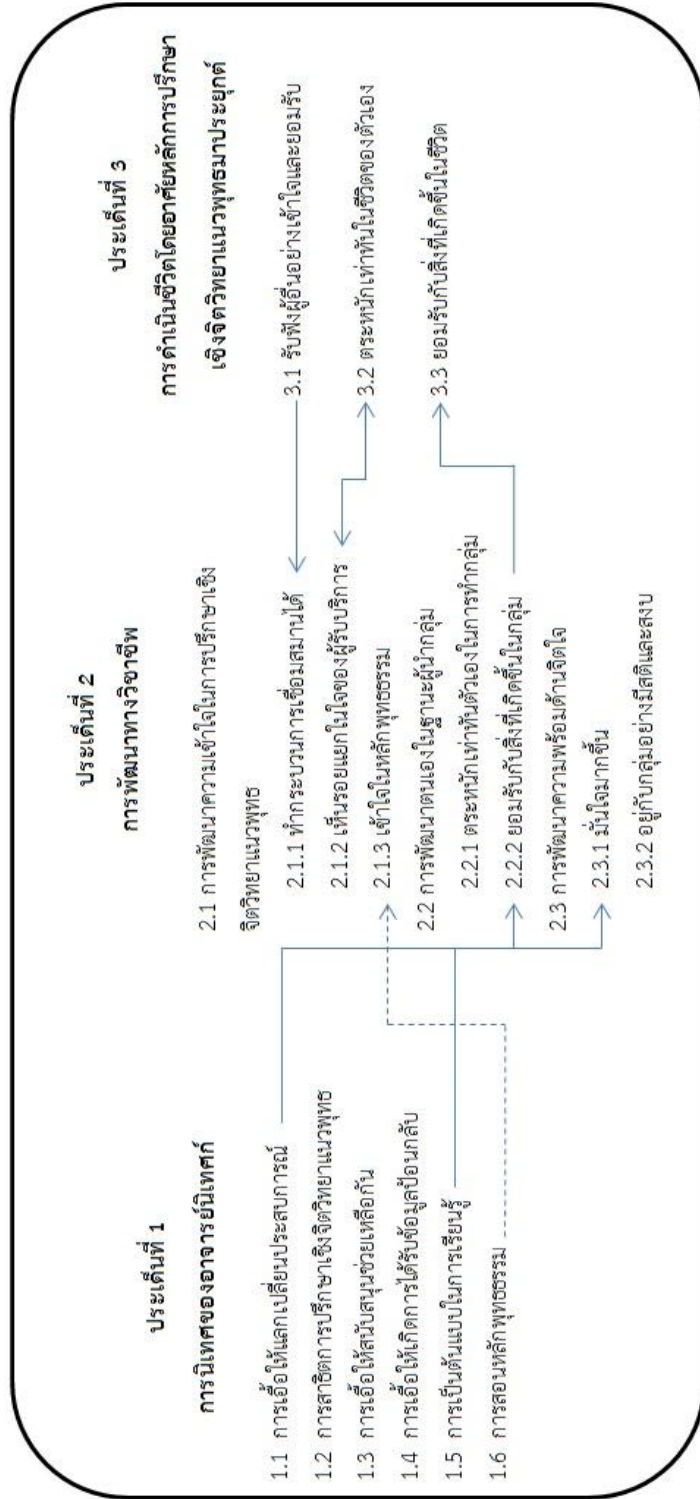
ประเด็นที่ 1
การนิเทศของอาจารย์นิเทศก์

1.1 การเอื้อให้แลกเปลี่ยนประสบการณ์
1.2 การสาธิตการปรึกษาเชิงจิตวิทยาแนวพุทธ
1.3 การเอื้อให้สนับสนุนช่วยเหลือกัน
1.4 การเอื้อให้เกิดการได้รับข้อมูลป้อนกลับ
1.5 การเป็นต้นแบบในการเรียนรู้
1.6 การสอนหลักพุทธธรรม

ประเด็นที่ 2
การพัฒนาทางวิชาชีพ

2.1 การพัฒนาความเข้าใจในการปรึกษาเชิงจิตวิทยาแนวพุทธ
2.1.1 ทำกระบวนการเชื่อมสมานได้
2.1.2 เห็นรอยแยกในใจของผู้รับบริการ
2.1.3 เข้าใจในหลักพุทธธรรม
2.2 การพัฒนาตนเองในฐานะผู้นำกลุ่ม
2.2.1 ตระหนักเท่าทันตัวเองในการทำกลุ่ม
2.2.2 ยอมรับกับสิ่งที่เกิดขึ้นในกลุ่ม
2.3 การพัฒนาความพร้อมด้านจิตใจ
2.3.1 มั่นใจมากขึ้น
2.3.2 อยู่กับกลุ่มอย่างมีสติและสงบ

ประเด็นที่ 3
การดำเนินชีวิตโดยอาศัยหลักการปรึกษาเชิงจิตวิทยาแนวพุทธมาประยุกต์

3.1 รับฟังผู้อื่นอย่างเข้าใจและยอมรับ
3.2 ตระหนักเท่าทันในชีวิตของตัวเอง
3.3 ยอมรับกับสิ่งที่เกิดขึ้นในชีวิต